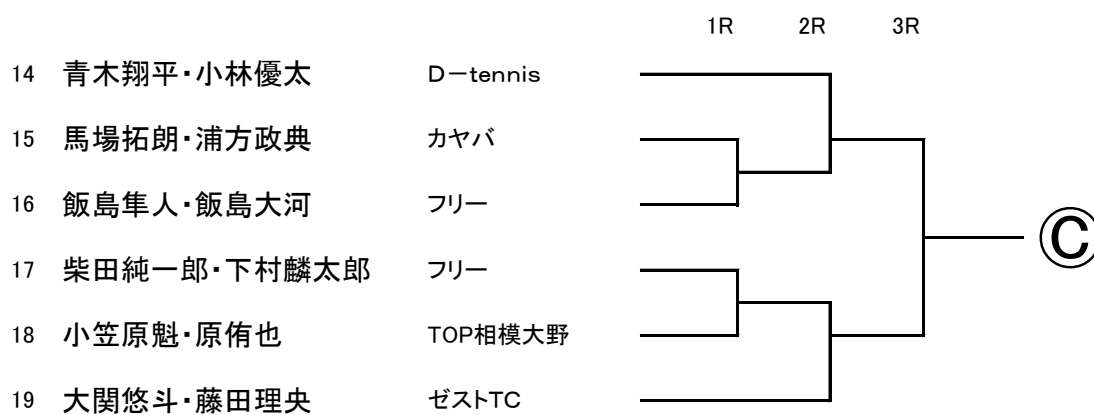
1R 2R 3R

14 青木翔平・小林優太 D－tennis

15 馬場拓朗・浦方政典 カヤバ

16 飯島隼人・飯島大河 フリー

17 柴田純一郎・下村麟太郎 フリー

18 小笠原魁・原侑也 TOP相模大野

19 大関悠斗・藤田理央 ゼストTC

Ⓒ